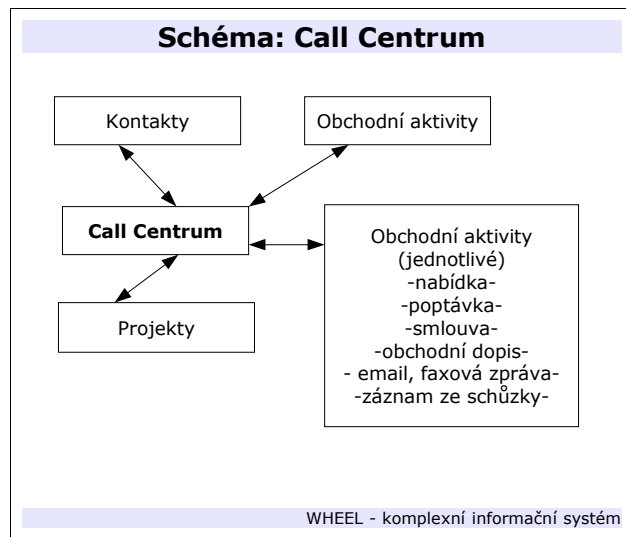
Schéma: Call Centrum

Kontakty

Obchodní aktivity

Call Centrum

Obchodní aktivity (jednotlivé)
-nabídka-
-poptávka-
-smlouva-
-obchodní dopis-
- email, faxová zpráva-
-záznam ze schůzky-

Projekty

WHEEL - komplexní informační systém